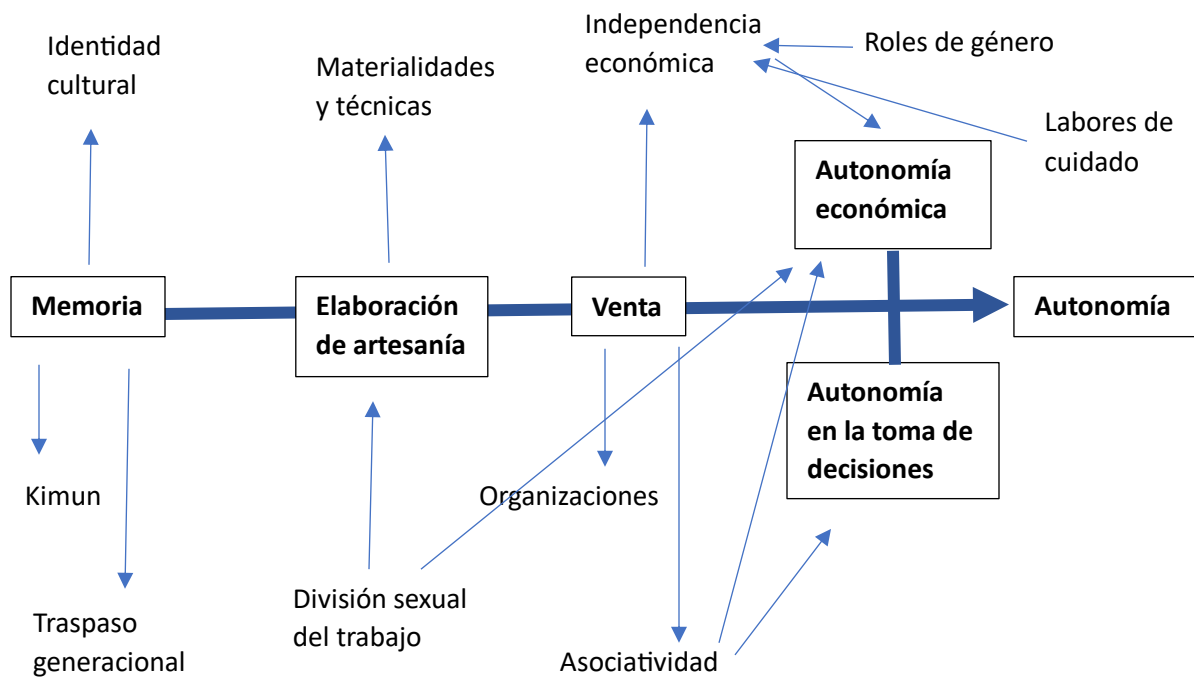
Identidad cultural

Materialidades y técnicas

Independencia económica

Roles de género

Labores de cuidado

Autonomía económica

Memoria

Elaboración de artesanía

Venta

Autonomía

Autonomía en la toma de decisiones

Kimun

Organizaciones

Traspaso generacional

División sexual del trabajo

Asociatividad